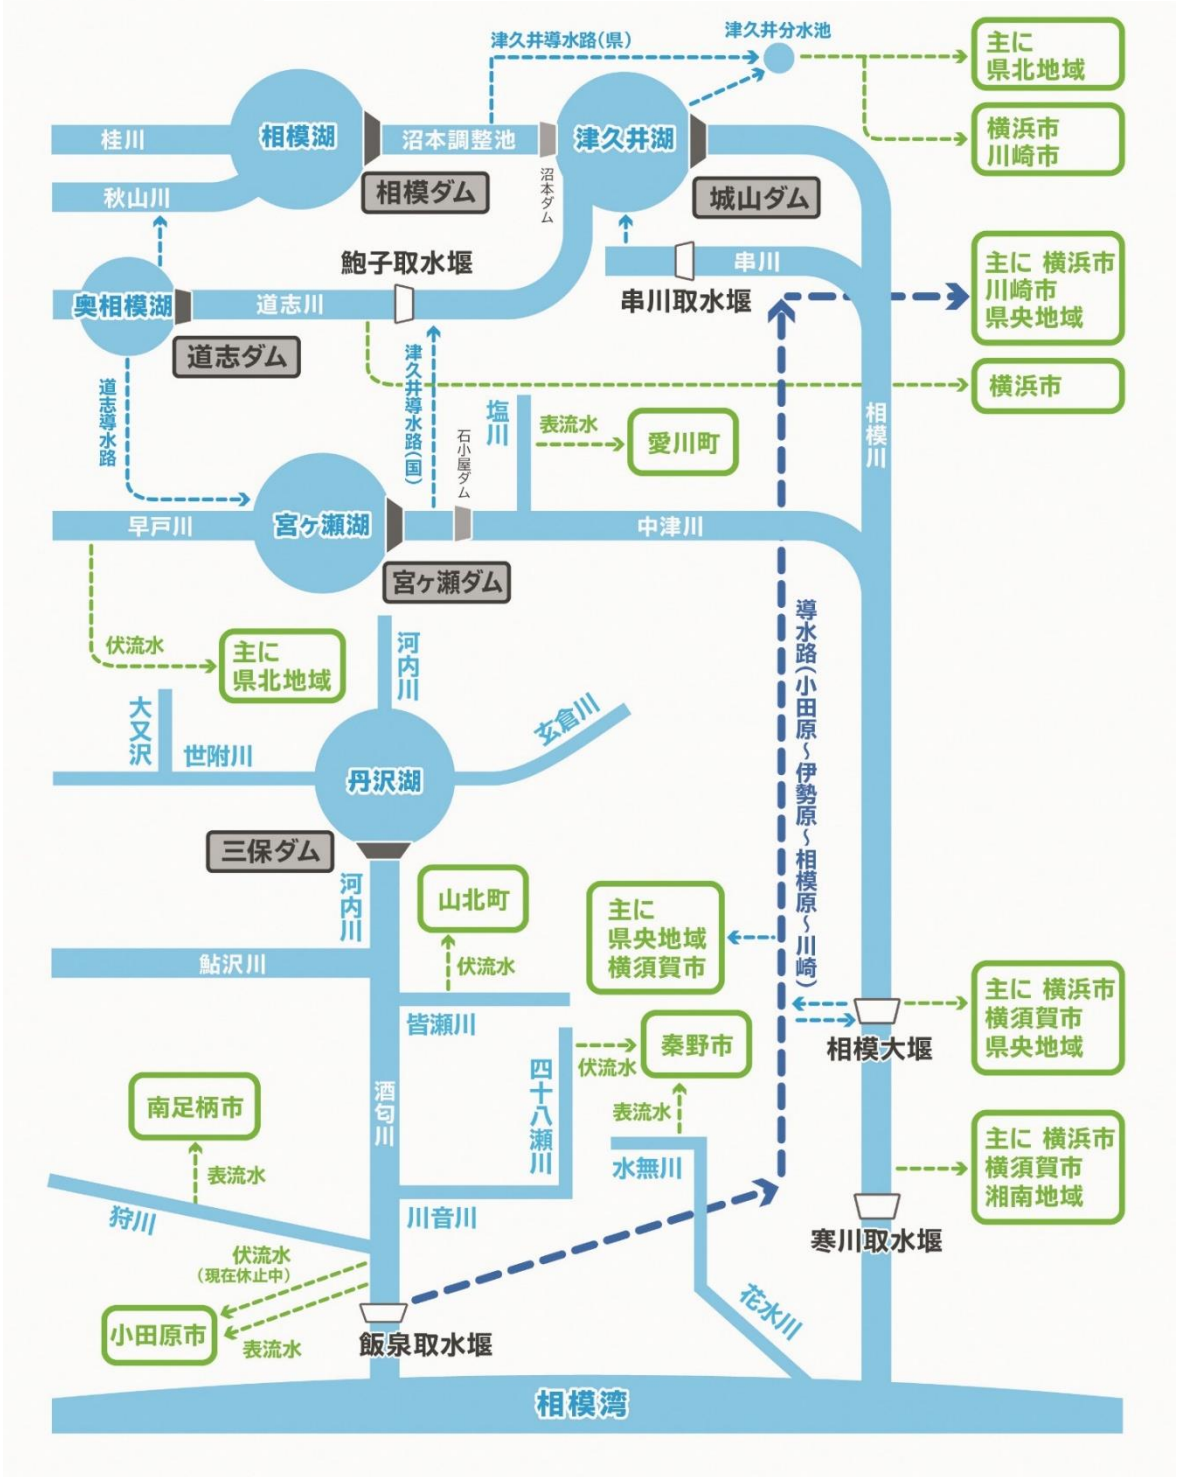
津久井導水路(県)
津久井分水池
主に
県北地域
横浜市
川崎市
桂川
相模湖
沼本調整池
津久井湖
秋山川
相模ダム
沼本ダム
城山ダム
串川
奥相模湖
道志川
鮑子取水堰
串川取水堰
主に 横浜市
川崎市
県央地域
道志ダム
横浜市
道志導水路
津久井導水路(国)
石小屋ダム
塩川
表流水
愛川町
相模川
早戸川
宮ヶ瀬湖
中津川
宮ヶ瀬ダム
導水路(小田原~伊勢原~相模原~川崎)
伏流水
主に
県北地域
河内川
大又沢
世附川
玄倉川
丹沢湖
三保ダム
河内川
山北町
主に
県央地域
横須賀市
鮎沢川
伏流水
皆瀬川
主に 横浜市
横須賀市
県央地域
相模大堰
秦野市
四十八瀬川
伏流水
南足柄市
酒匂川
表流水
水無川
主に 横浜市
横須賀市
湘南地域
表流水
狩川
川音川
寒川取水堰
伏流水
(現在休止中)
小田原市
表流水
飯泉取水堰
花水川
相模湾